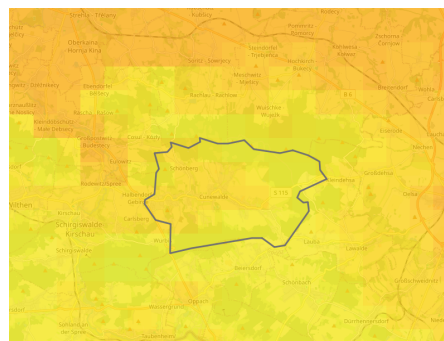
Oberkaina
Rachlau
Cosul · Kotc
Kubschütz
Wurschen
Cunewalde
Schirgiswalde
Kirschau
Weigsdorf
Löbau
Lawalde
Sohland
Schönbach
Dürrhennersdorf
Eibau
Bernstadt
Obercunnersdorf
Großschweidnitz
Oppach
Crostau
Nostitz
Kittlitz
Zittau